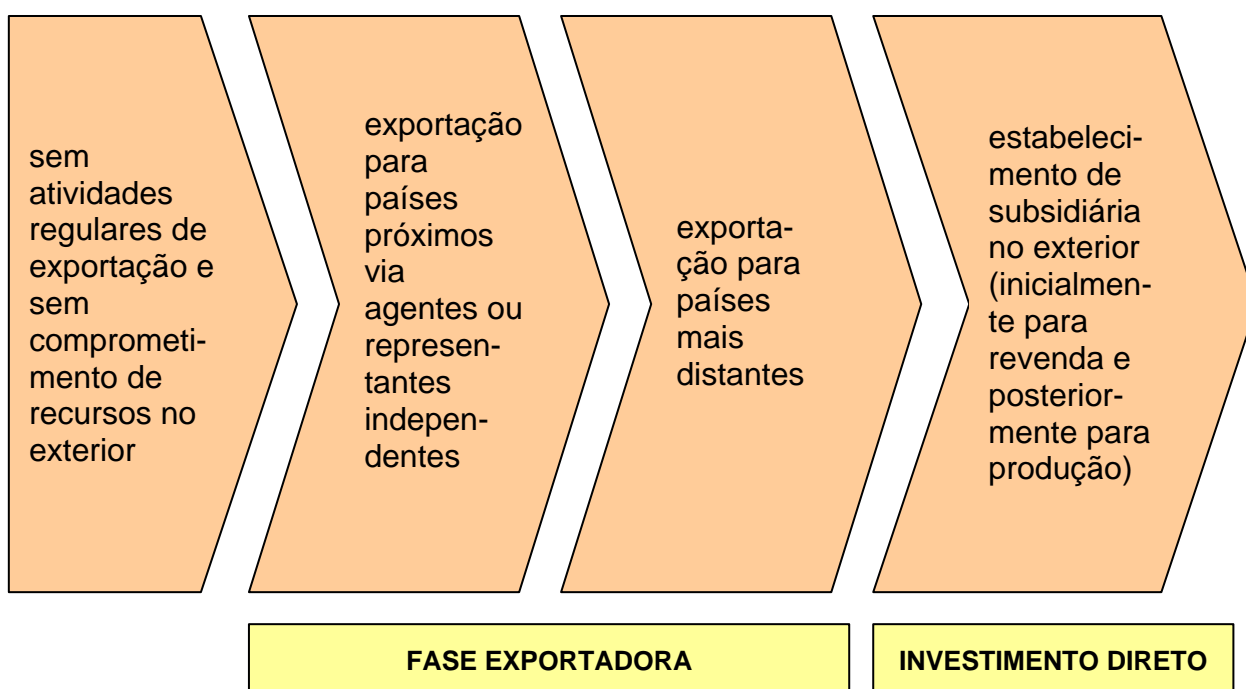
sem atividades regulares de exportação e sem comprometimento de recursos no exterior

exportação para países próximos via agentes ou representantes independentes

exportação para países mais distantes

estabelecimento de subsidiária no exterior (inicialmente para revenda e posteriormente para produção)

FASE EXPORTADORA

INVESTIMENTO DIRETO